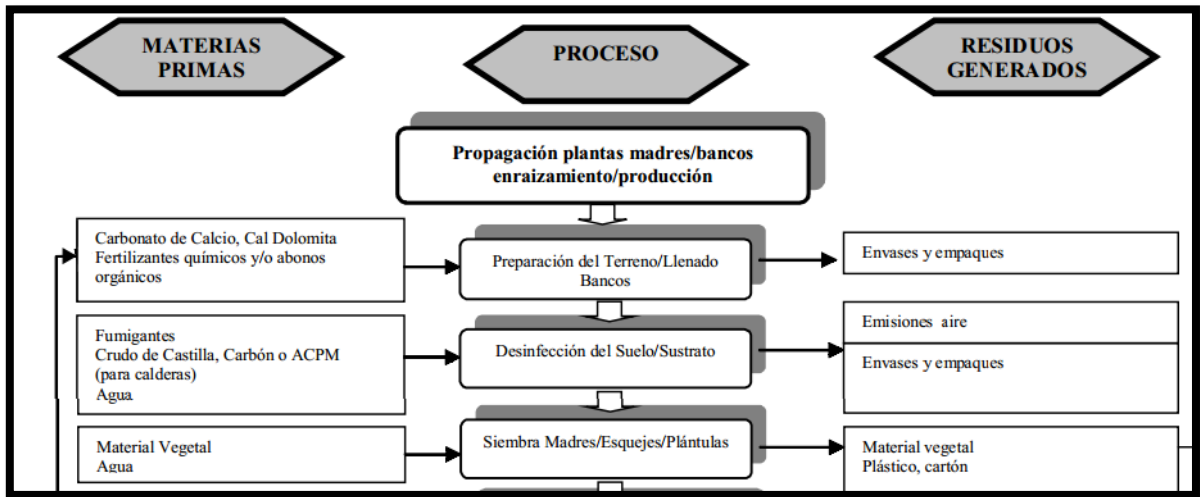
MATERIAS PRIMAS

PROCESO

RESIDUOS GENERADOS

Propagación plantas madres/bancos enraizamiento/producción

Carbonato de Calcio, Cal Dolomita
Fertilizantes químicos y/o abonos orgánicos

Preparación del Terreno/Llenado Bancos

Envases y empaques

Fumigantes
Crudo de Castilla, Carbón o ACPM (para calderas)
Agua

Desinfección del Suelo/Sustrato

Emisiones aire

Envases y empaques

Material Vegetal
Agua

Siembra Madres/Esquejes/Plántulas

Material vegetal
Plástico, cartón